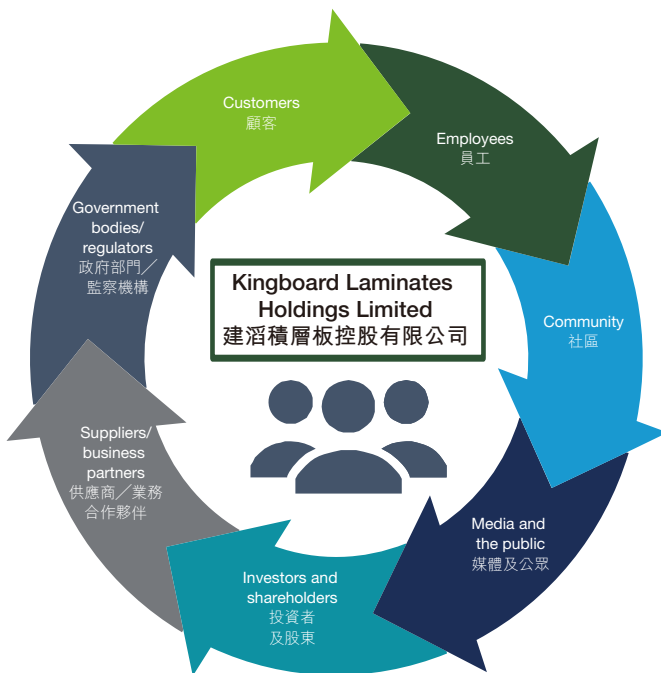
Customers
顧客

Employees
員工

Community
社區

Media and the public
媒體及公眾

Investors and shareholders
投資者
及股東

Suppliers/ business partners
供應商／業務
合作夥伴

Government bodies/ regulators
政府部門／
監察機構

Kingboard Laminates Holdings Limited
建滔積層板控股有限公司